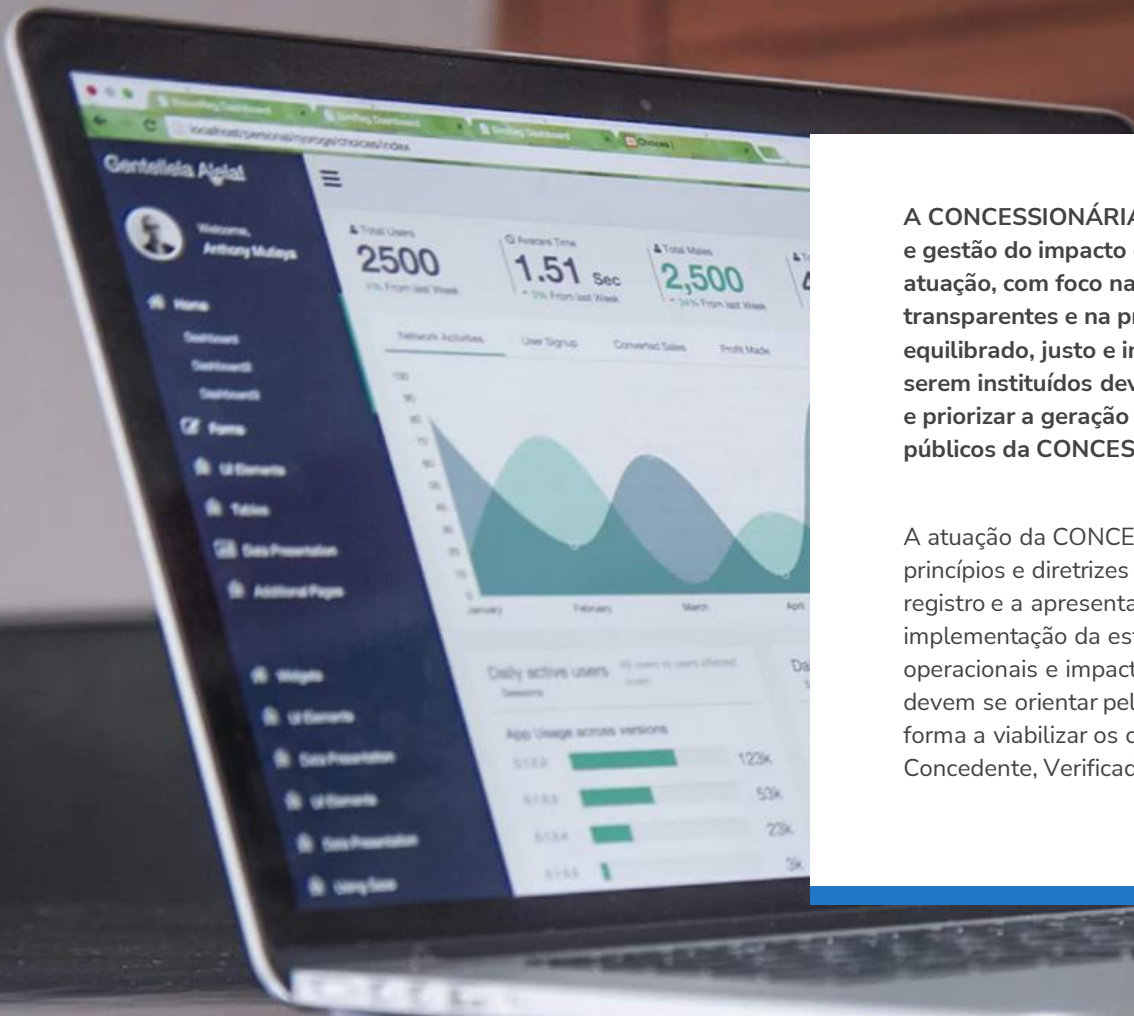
Gentelella Alela!

Welcome, Anthony Muleya

Home
Dashboard
Dashboard2
Dashboard3
Forms
UI Elements
Tables
Data Presentation
Additional Pages

Widgets
UI Elements
Data Presentation
UI Elements
Data Presentation
Using Data

Total Users
2500
4% From last Week

Average Time
1.51 Sec
3% From last Week

Total Males
2,500
34% From last Week

Network Activities
User Signup
Converted Sales
Profit Made

January
February
March
April

Daily active users
Sessions

App Usage across versions
123K
53K
23K
3K

A CONCESSIONÁRIA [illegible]
e gestão do impacto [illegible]
atuação, com foco na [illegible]
transparentes e na pr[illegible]
equilibrado, justo e i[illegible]
serem instituídos dev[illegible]
e priorizar a geração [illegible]
públicos da CONCES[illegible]

A atuação da CONCE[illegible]
princípios e diretrizes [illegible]
registro e a apresenta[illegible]
implementação da es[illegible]
operacionais e impact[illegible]
devem se orientar pel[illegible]
forma a viabilizar os c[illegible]
Concedente, Verificad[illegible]